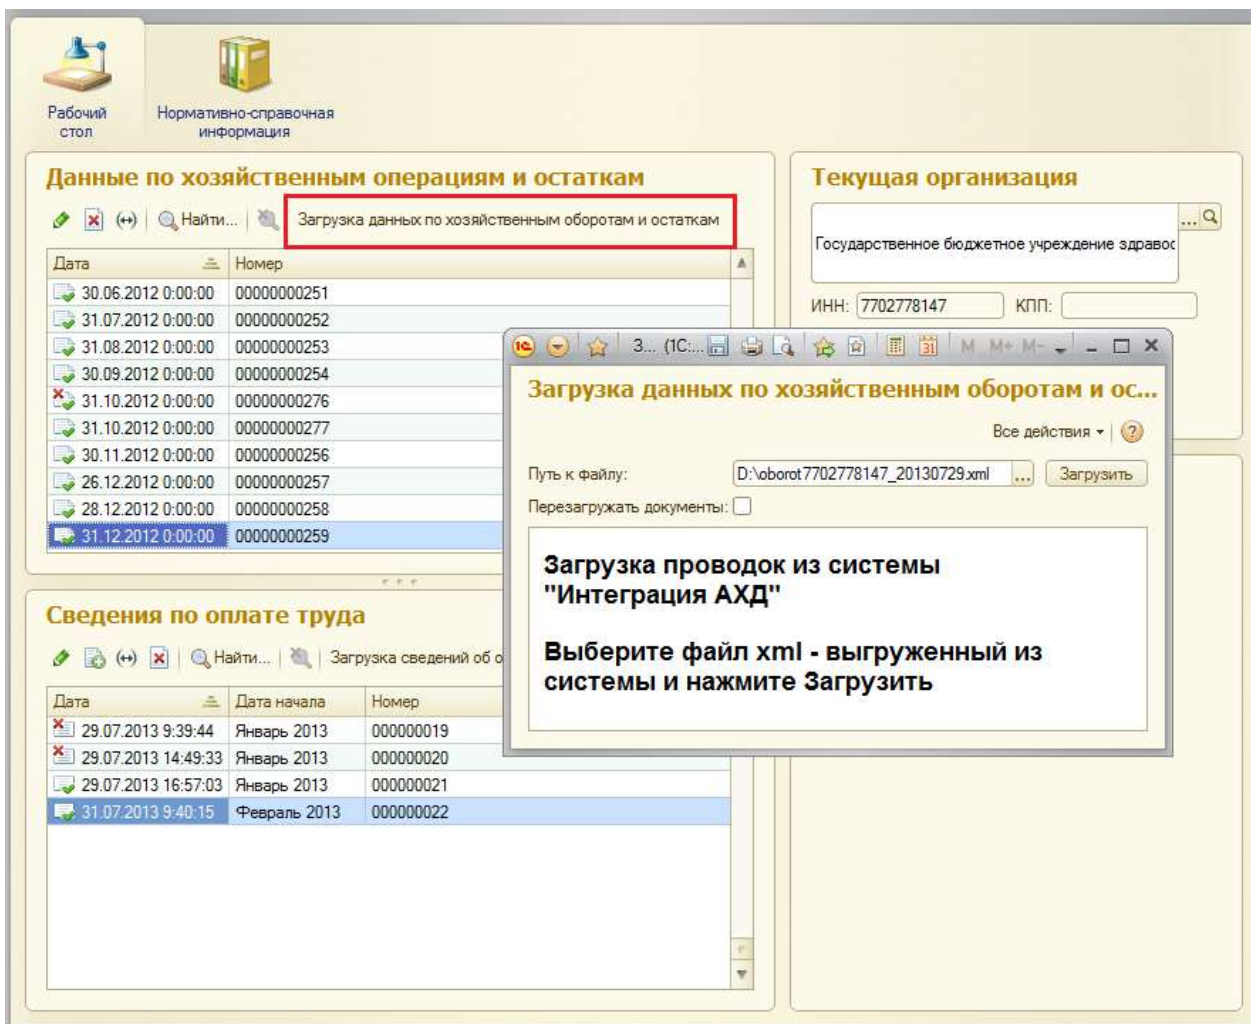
Рабочий стол

Нормативно-справочная информация

Данные по хозяйственным операциям и остаткам

Найти... | Загрузка данных по хозяйственным оборотам и остаткам

| Дата | Номер |
|---|---|
| 30.06.2012 0:00:00 | 00000000251 |
| 31.07.2012 0:00:00 | 00000000252 |
| 31.08.2012 0:00:00 | 00000000253 |
| 30.09.2012 0:00:00 | 00000000254 |
| 31.10.2012 0:00:00 | 00000000276 |
| 31.10.2012 0:00:00 | 00000000277 |
| 30.11.2012 0:00:00 | 00000000256 |
| 26.12.2012 0:00:00 | 00000000257 |
| 28.12.2012 0:00:00 | 00000000258 |
| 31.12.2012 0:00:00 | 00000000259 |

Сведения по оплате труда

Найти... | Загрузка сведений об о

| Дата | Дата начала | Номер |
|---|---|---|
| 29.07.2013 9:39:44 | Январь 2013 | 000000019 |
| 29.07.2013 14:49:33 | Январь 2013 | 000000020 |
| 29.07.2013 16:57:03 | Январь 2013 | 000000021 |
| 31.07.2013 9:40:15 | Февраль 2013 | 000000022 |

Текущая организация

Государственное бюджетное учреждение здравоо

ИНН: 7702778147 КПП:

3... (1С:... M M+ M-

Загрузка данных по хозяйственным оборотам и ос...

Все действия ▾ ?

Путь к файлу: D:\oborot7702778147_20130729.xml ... Загрузить

Перезагружать документы:

Загрузка проводок из системы "Интеграция АХД"

Выберите файл xml - выгруженный из системы и нажмите Загрузить